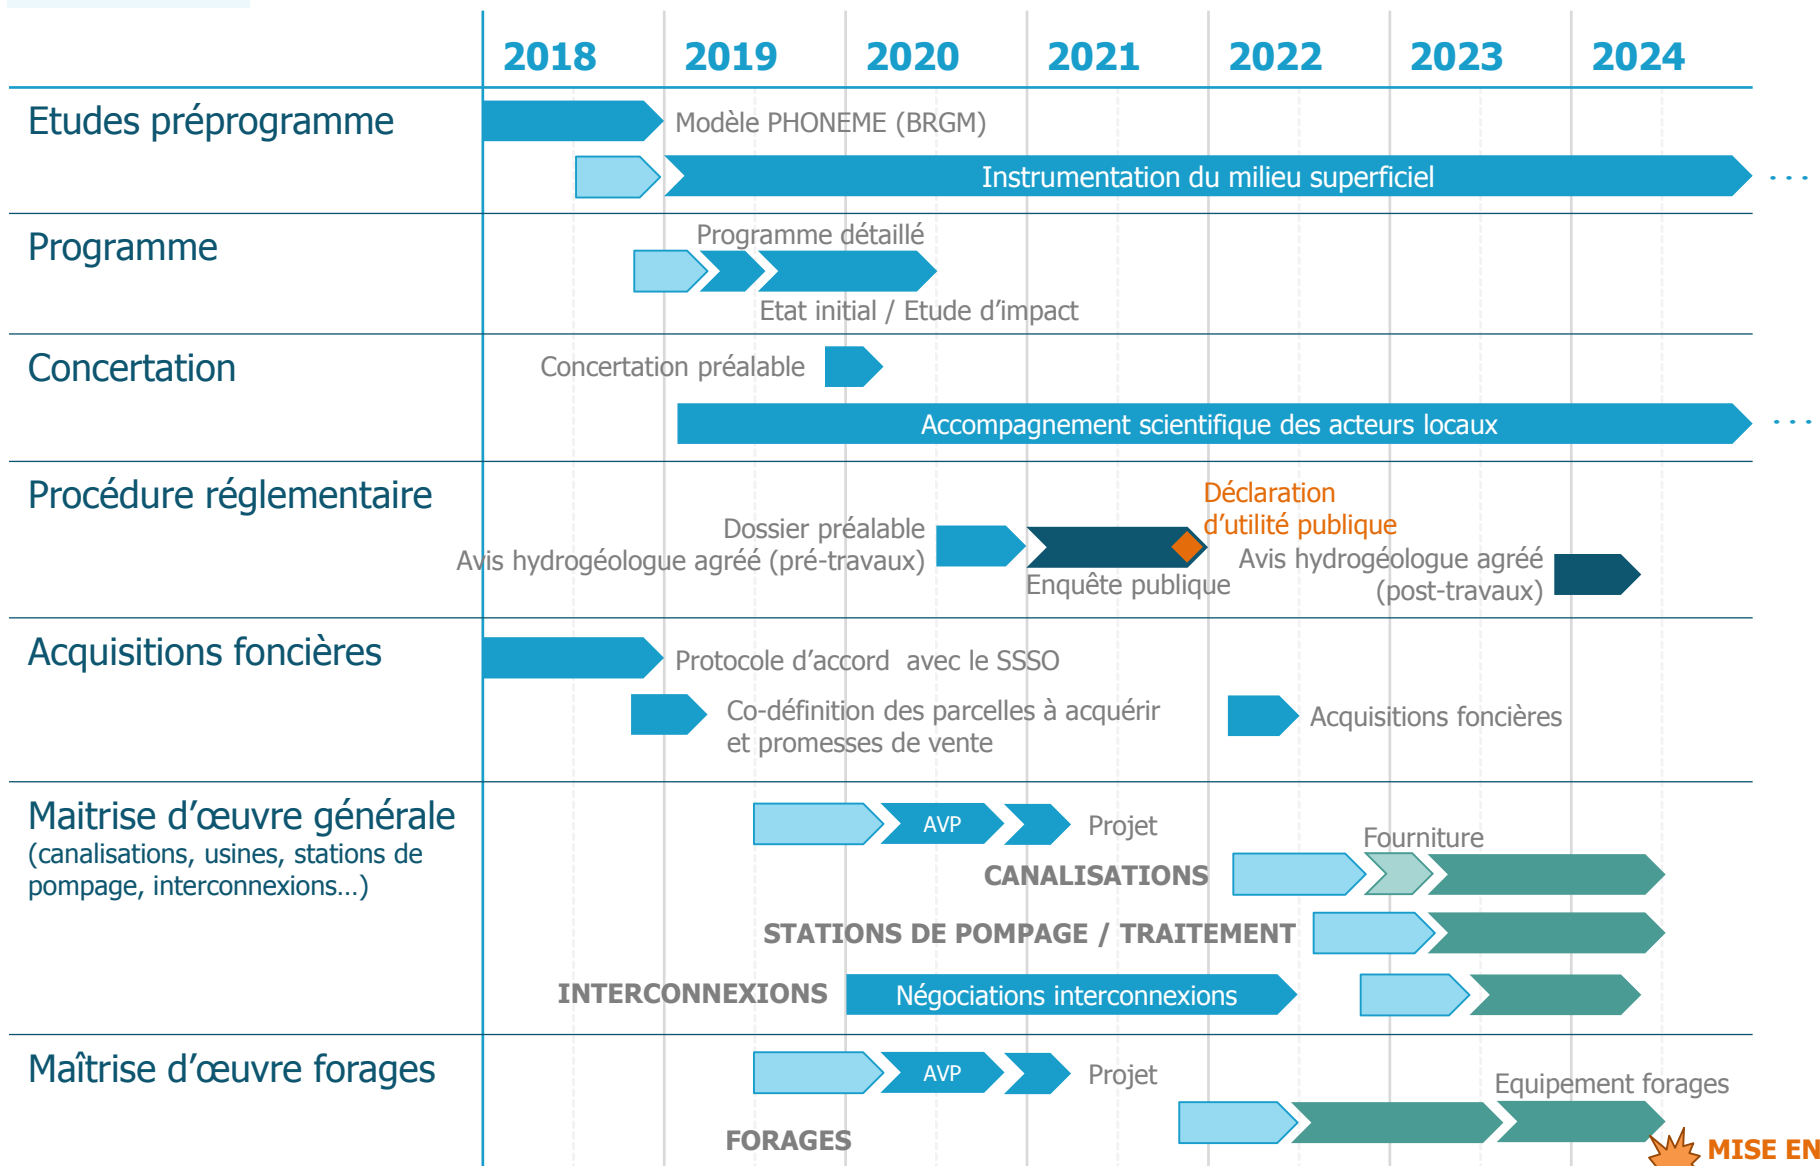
| | 2018 | 2019 | 2020 | 2021 | 2022 | 2023 | 2024 |
|---|---|---|---|---|---|---|---|

Etudes préprogramme
Modèle PHONEME (BRGM)
Instrumentation du milieu superficiel . . .

Programme
Programme détaillé
Etat initial / Etude d'impact

Concertation
Concertation préalable
Accompagnement scientifique des acteurs locaux . . .

Procédure réglementaire
Dossier préalable
Avis hydrogéologue agréé (pré-travaux)
Déclaration d'utilité publique
Enquête publique
Avis hydrogéologue agréé (post-travaux)

Acquisitions foncières
Protocole d'accord avec le SSSO
Co-définition des parcelles à acquérir et promesses de vente
Acquisitions foncières

Maitrise d'œuvre générale
(canalisations, usines, stations de pompage, interconnexions…)
AVP
Projet
Fourniture
CANALISATIONS
STATIONS DE POMPAGE / TRAITEMENT
INTERCONNEXIONS
Négociations interconnexions

Maîtrise d'œuvre forages
AVP
Projet
Equipement forages
FORAGES
MISE EN